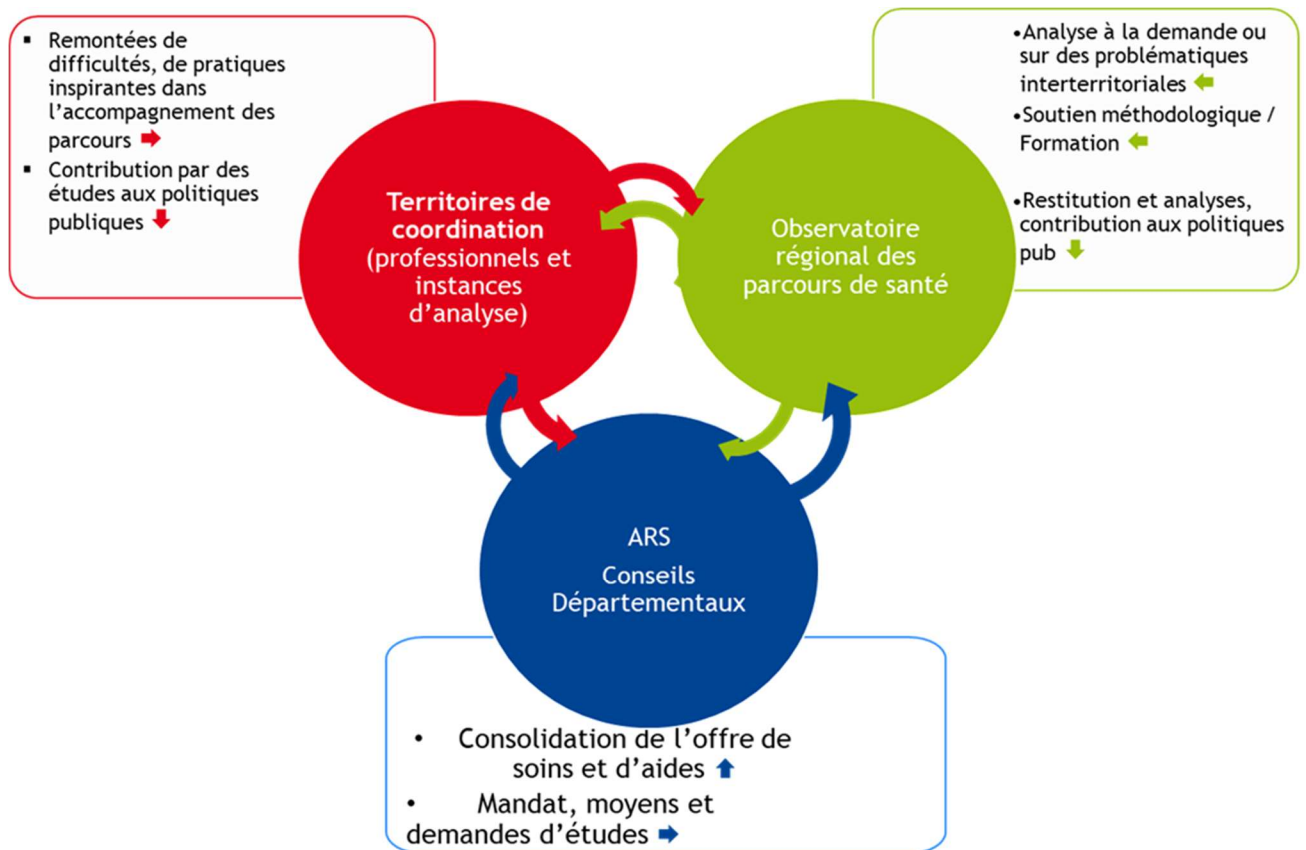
▪ Remontées de difficultés, de pratiques inspirantes dans l'accompagnement des parcours
▪ Contribution par des études aux politiques publiques

•Analyse à la demande ou sur des problématiques interterritoriales
•Soutien méthodologique / Formation
•Restitution et analyses, contribution aux politiques pub

Territoires de coordination (professionnels et instances d'analyse)

Observatoire régional des parcours de santé

ARS
Conseils Départementaux

• Consolidation de l'offre de soins et d'aides
• Mandat, moyens et demandes d'études